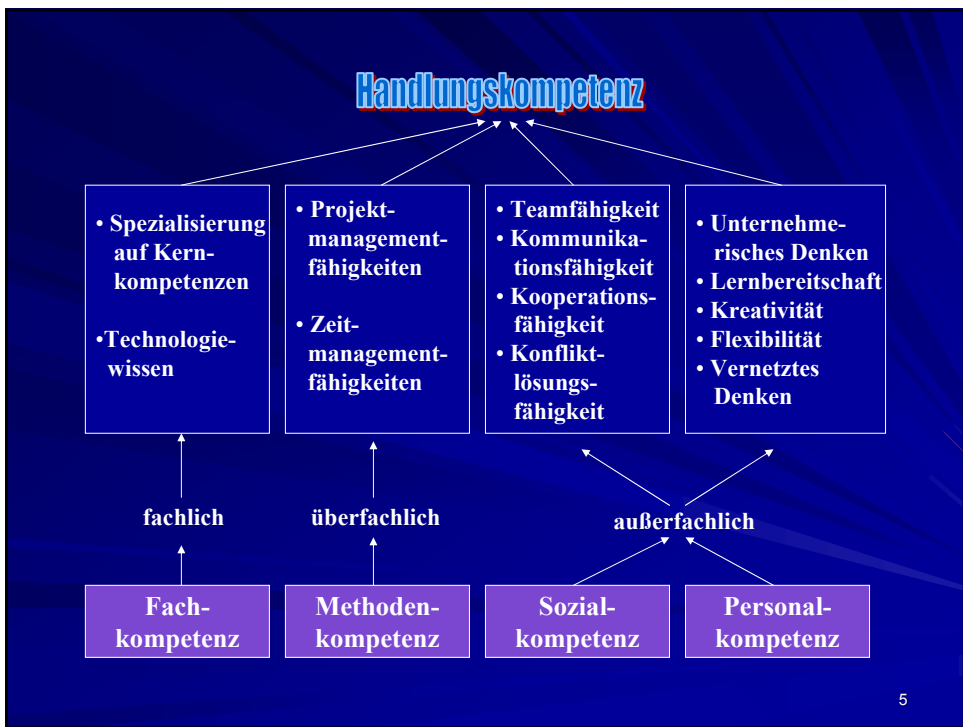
Handlungskompetenz

• Spezialisierung auf Kernkompetenzen

•Technologiewissen

• Projektmanagementfähigkeiten

• Zeitmanagementfähigkeiten

• Teamfähigkeit
• Kommunikationsfähigkeit
• Kooperationsfähigkeit
• Konfliktlösungsfähigkeit

• Unternehmerisches Denken
• Lernbereitschaft
• Kreativität
• Flexibilität
• Vernetztes Denken

fachlich

überfachlich

außerfachlich

Fachkompetenz

Methodenkompetenz

Sozialkompetenz

Personalkompetenz

5